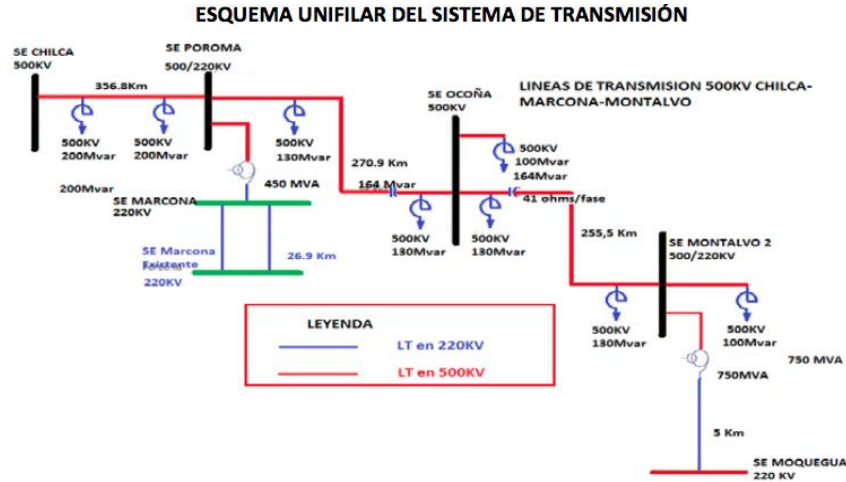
ESQUEMA UNIFILAR DEL SISTEMA DE TRANSMISIÓN

SE CHILCA
500KV

SE POROMA
500/220KV

356.8Km

500KV
200Mvar

500KV
200Mvar

500KV
130Mvar

200Mvar

450 MVA

SE MARCONA
220KV

SE Marcona
Existente
220KV

26.9 Km

270.9 Km

164 Mvar

SE OCOÑA
500KV

LINEAS DE TRANSMISION 500KV CHILCA-MARCONA-MONTALVO

500KV
100Mvar
164Mvar

41 ohms/fase

500KV
130Mvar

500KV
130Mvar

255,5 Km

SE MONTALVO 2
500/220KV

500KV
130Mvar

500KV
100Mvar

750 MVA

750MVA

5 Km

SE MOQUEGUA
220 KV

LEYENDA

LT en 220KV

LT en 500KV